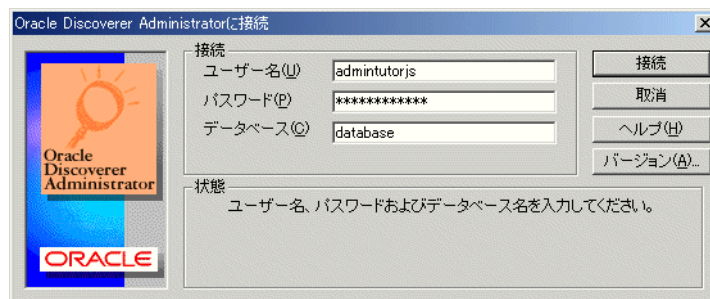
Oracle Discoverer Administratorに接続

Oracle Discoverer Administrator

ORACLE

接続
ユーザー名(U) admintutorjs
パスワード(P) ************
データベース(C) database

状態
ユーザー名、パスワードおよびデータベース名を入力してください。

接続
取消
ヘルプ(H)
バージョン(A)...